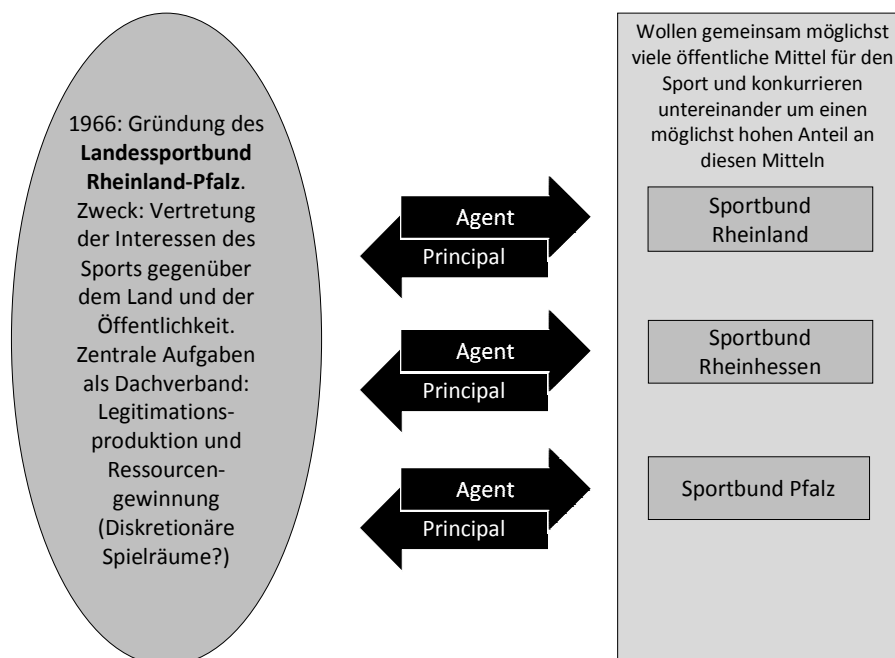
1966: Gründung des **Landessportbund Rheinland-Pfalz**. Zweck: Vertretung der Interessen des Sports gegenüber dem Land und der Öffentlichkeit. Zentrale Aufgaben als Dachverband: Legitimationsproduktion und Ressourcengewinnung (Diskretionäre Spielräume?)

Agent

Principal

Agent

Principal

Agent

Principal

Wollen gemeinsam möglichst viele öffentliche Mittel für den Sport und konkurrieren untereinander um einen möglichst hohen Anteil an diesen Mitteln

Sportbund Rheinland

Sportbund Rheinhessen

Sportbund Pfalz